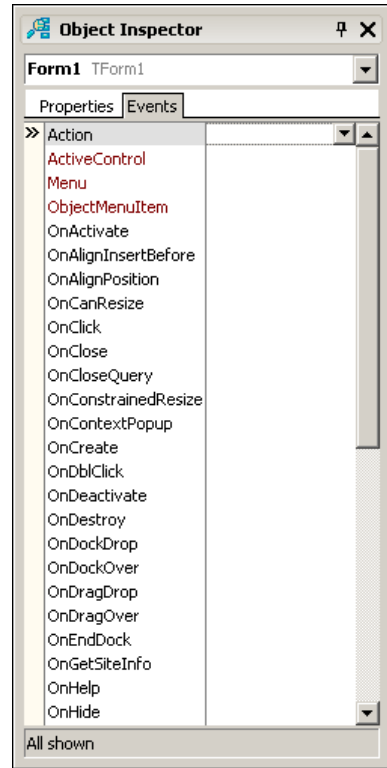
Object Inspector

Form1 TForm1

Properties Events

Action
ActiveControl
Menu
ObjectMenuItem
OnActivate
OnAlignInsertBefore
OnAlignPosition
OnCanResize
OnClick
OnClose
OnCloseQuery
OnConstrainedResize
OnContextPopup
OnCreate
OnDblClick
OnDeactivate
OnDestroy
OnDockDrop
OnDockOver
OnDragDrop
OnDragOver
OnEndDock
OnGetSiteInfo
OnHelp
OnHide

All shown